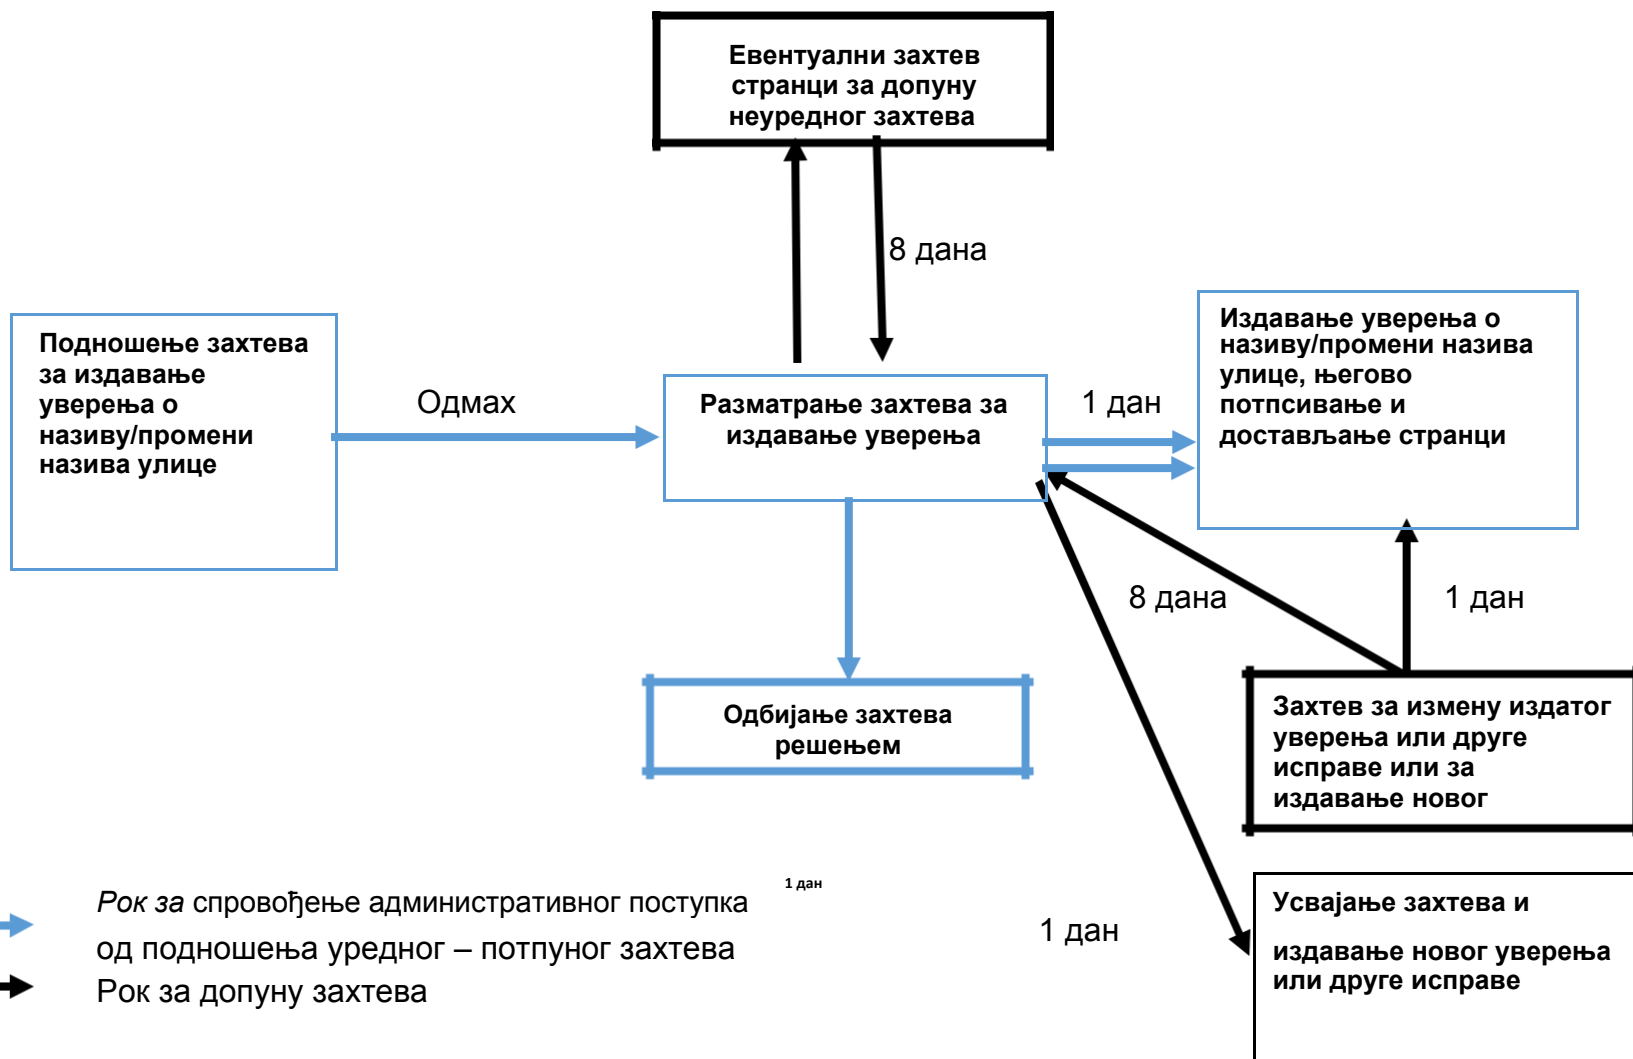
Евентуални захтев странци за допуну неуредног захтева

8 дана

Подношење захтева за издавање уверења о називу/промени назива улице

Одмах

Разматрање захтева за издавање уверења

1 дан

Издавање уверења о називу/промени назива улице, његово потписивање и достављање странци

8 дана

1 дан

Одбијање захтева решењем

Захтев за измену издатог уверења или друге исправе или за издавање новог

1 дан

*Рок за* спровођење административног поступка од подношења уредног – потпуног захтева

Рок за допуну захтева

1 дан

Усвајање захтева и

издавање новог уверења или друге исправе